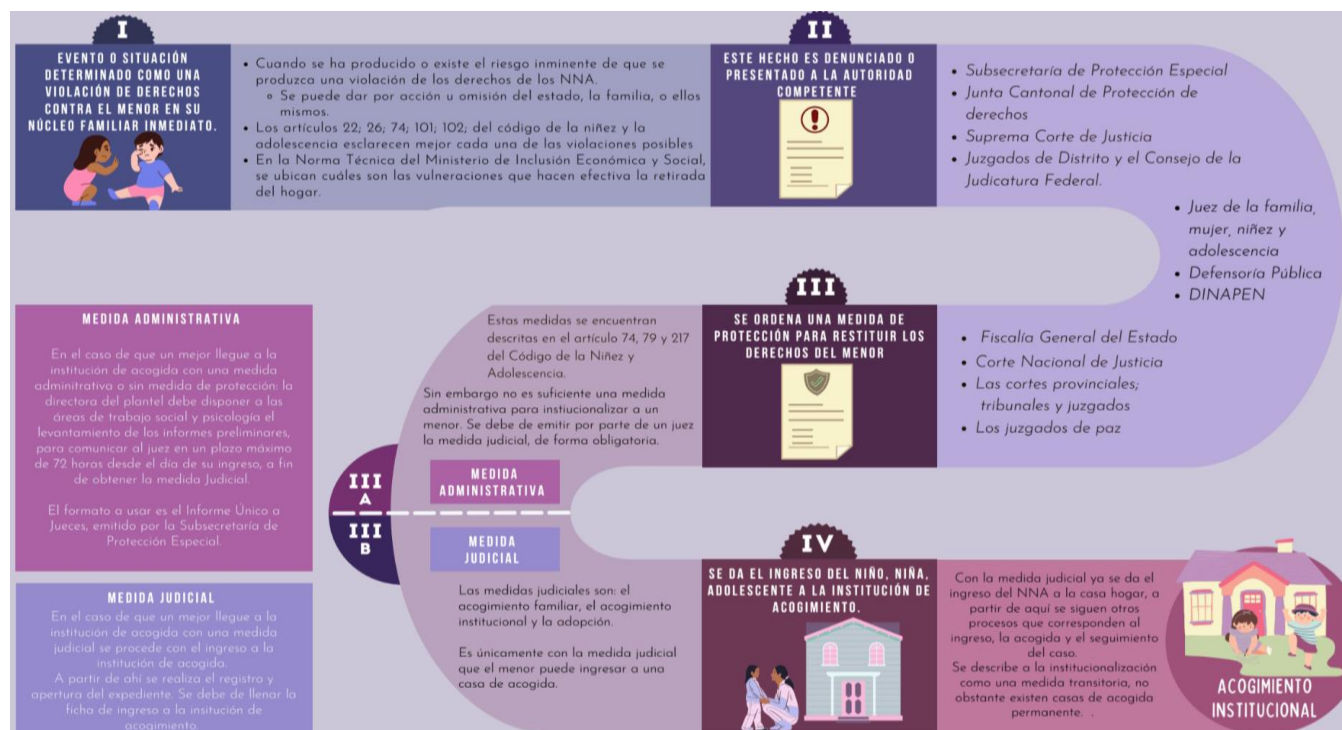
I

EVENTO O SITUACIÓN DETERMINADO COMO UNA VIOLACIÓN DE DERECHOS CONTRA EL MENOR EN SU NÚCLEO FAMILIAR INMEDIATO.

• Cuando se ha producido o existe el riesgo inminente de que se produzca una violación de los derechos de los NNA.
  ◦ Se puede dar por acción u omisión del estado, la familia, o ellos mismos.
• Los artículos 22; 26; 74; 101; 102; del código de la niñez y la adolescencia esclarecen mejor cada una de las violaciones posibles
• En la Norma Técnica del Ministerio de Inclusión Económica y Social, se ubican cuáles son las vulneraciones que hacen efectiva la retirada del hogar.

II

ESTE HECHO ES DENUNCIADO O PRESENTADO A LA AUTORIDAD COMPETENTE

• Subsecretaría de Protección Especial
• Junta Cantonal de Protección de derechos
• Suprema Corte de Justicia
• Juzgados de Distrito y el Consejo de la Judicatura Federal.

• Juez de la familia, mujer, niñez y adolescencia
• Defensoría Pública
• DINAPEN

MEDIDA ADMINISTRATIVA

En el caso de que un mejor llegue a la institución de acogida con una medida adminitrativa o sin medida de protección: la directora del plantel debe disponer a las áreas de trabajo social y psicología el levantamiento de los informes preliminares, para comunicar al juez en un plazo máximo de 72 horas desde el día de su ingreso, a fin de obtener la medida Judicial.

El formato a usar es el Informe Único a Jueces, emitido por la Subsecretaría de Protección Especial.

MEDIDA JUDICIAL

En el caso de que un mejor llegue a la institución de acogida con una medida judicial se procede con el ingreso a la institución de acogida.
A partir de ahí se realiza el registro y apertura del expediente. Se debe de llenar la ficha de ingreso a la insitución de acogimiento.

Estas medidas se encuentran descritas en el artículo 74, 79 y 217 del Código de la Niñez y Adolescencia.

Sin embargo no es suficiente una medida administrativa para instiucionalizar a un menor. Se debe de emitir por parte de un juez la medida judicial, de forma obligatoria.

III

SE ORDENA UNA MEDIDA DE PROTECCIÓN PARA RESTITUIR LOS DERECHOS DEL MENOR

• Fiscalía General del Estado
• Corte Nacional de Justicia
• Las cortes provinciales; tribunales y juzgados
• Los juzgados de paz

III A

III B

MEDIDA ADMINISTRATIVA

MEDIDA JUDICIAL

Las medidas judiciales son: el acogimiento familiar, el acogimiento institucional y la adopción.

Es únicamente con la medida judicial que el menor puede ingresar a una casa de acogida.

IV

SE DA EL INGRESO DEL NIÑO, NIÑA, ADOLESCENTE A LA INSTITUCIÓN DE ACOGIMIENTO.

Con la medida judicial ya se da el ingreso del NNA a la casa hogar, a partir de aquí se siguen otros procesos que corresponden al ingreso, la acogida y el seguimiento del caso.
Se describe a la institucionalización como una medida transitoria, no obstante existen casas de acogida permanente. .

ACOGIMIENTO INSTITUCIONAL